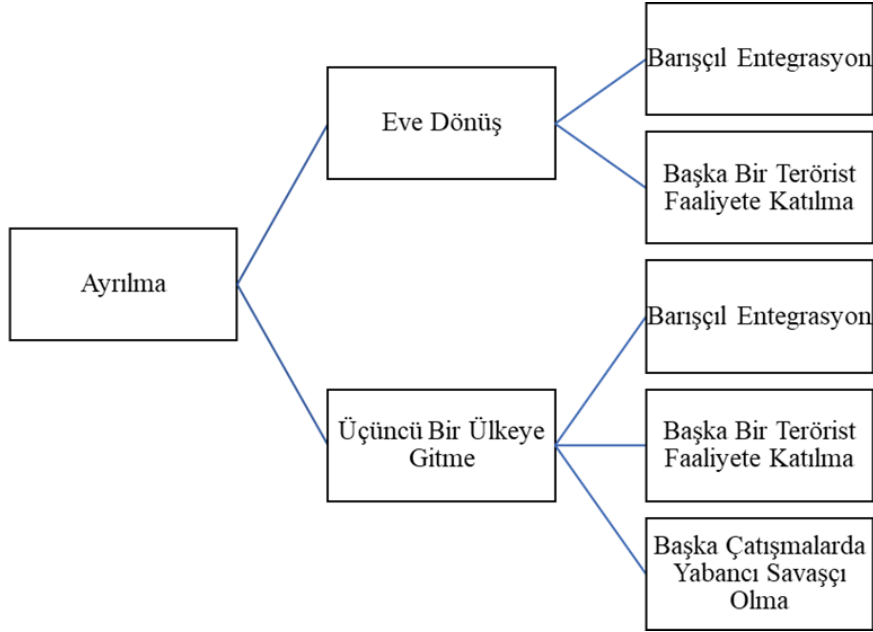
Ayrılma

Eve Dönüş

Barışçıl Entegrasyon

Başka Bir Terörist Faaliyete Katılma

Üçüncü Bir Ülkeye Gitme

Barışçıl Entegrasyon

Başka Bir Terörist Faaliyete Katılma

Başka Çatışmalarda Yabancı Savaşçı Olma